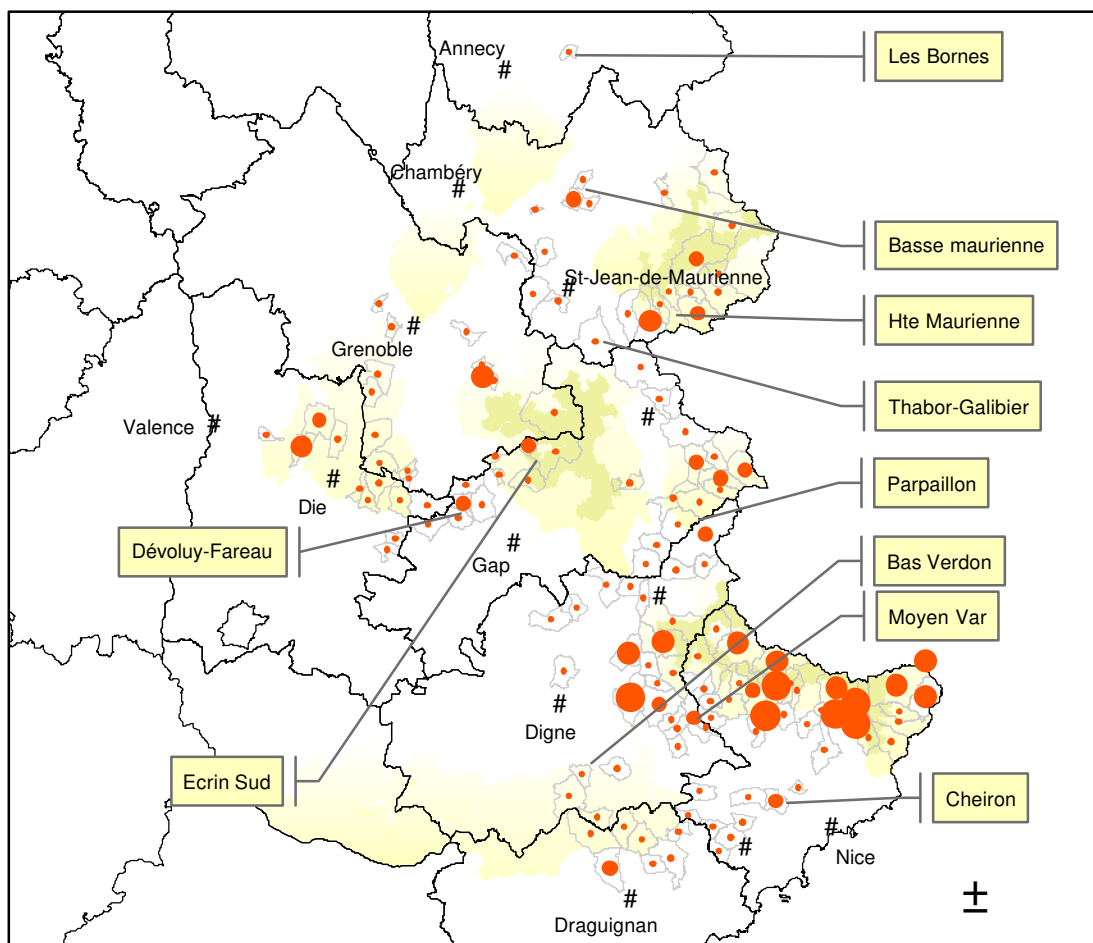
Annecy
#
Les Bornes
Chambéry
#
Basse maurienne
St-Jean-de-Maurienne
#
Hte Maurienne
#
Grenoble
Thabor-Galibier
#
Valence
#
#
Parpaillon
Die
Dévoluy-Fareau
#
Gap
Bas Verdon
#
Moyen Var
#
Digne
Ecrin Sud
Cheiron
#
#
Nice
#
Draguignan
±